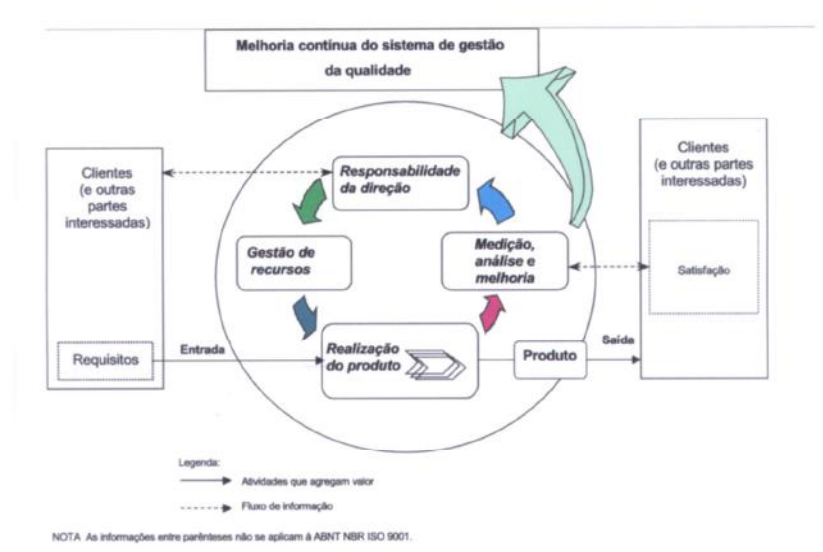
Melhoria contínua do sistema de gestão da qualidade

Clientes (e outras partes interessadas)

Requisitos

Entrada

Responsabilidade da direção

Gestão de recursos

Medição, análise e melhoria

Realização do produto

Produto

Saída

Clientes (e outras partes interessadas)

Satisfação

Legenda:

Atividades que agregam valor

Fluxo de informação

NOTA As informações entre parênteses não se aplicam à ABNT NBR ISO 9001.